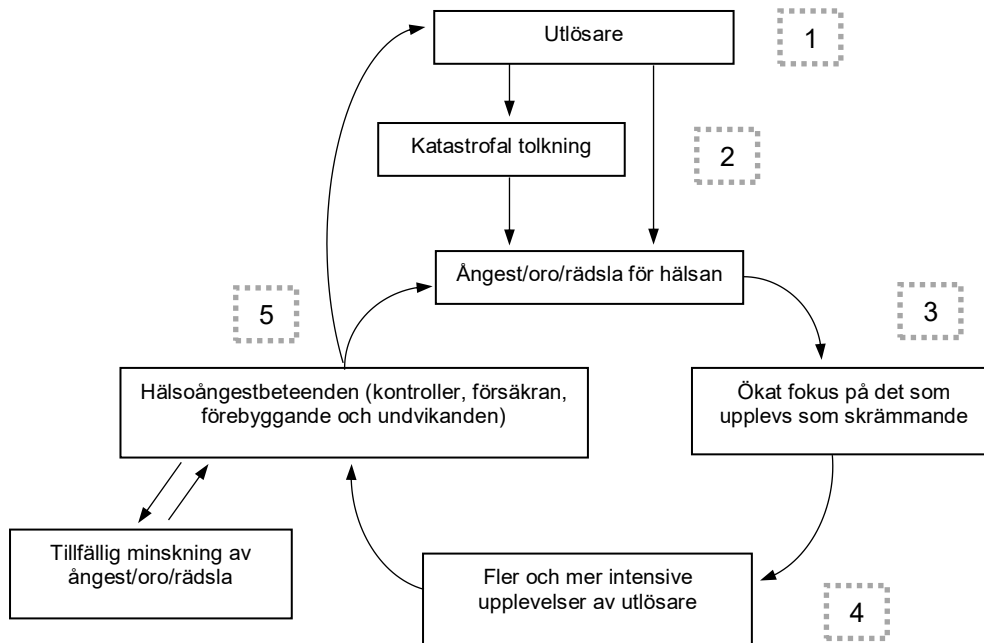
Utlösare

1

Katastrofal tolkning

2

Ångest/oro/rädsla för hälsan

3

5

Hälsoångestbeteenden (kontroller, försäkran, förebyggande och undvikanden)

Ökat fokus på det som upplevs som skrämmande

Tillfällig minskning av ångest/oro/rädsla

Fler och mer intensive upplevelser av utlösare

4